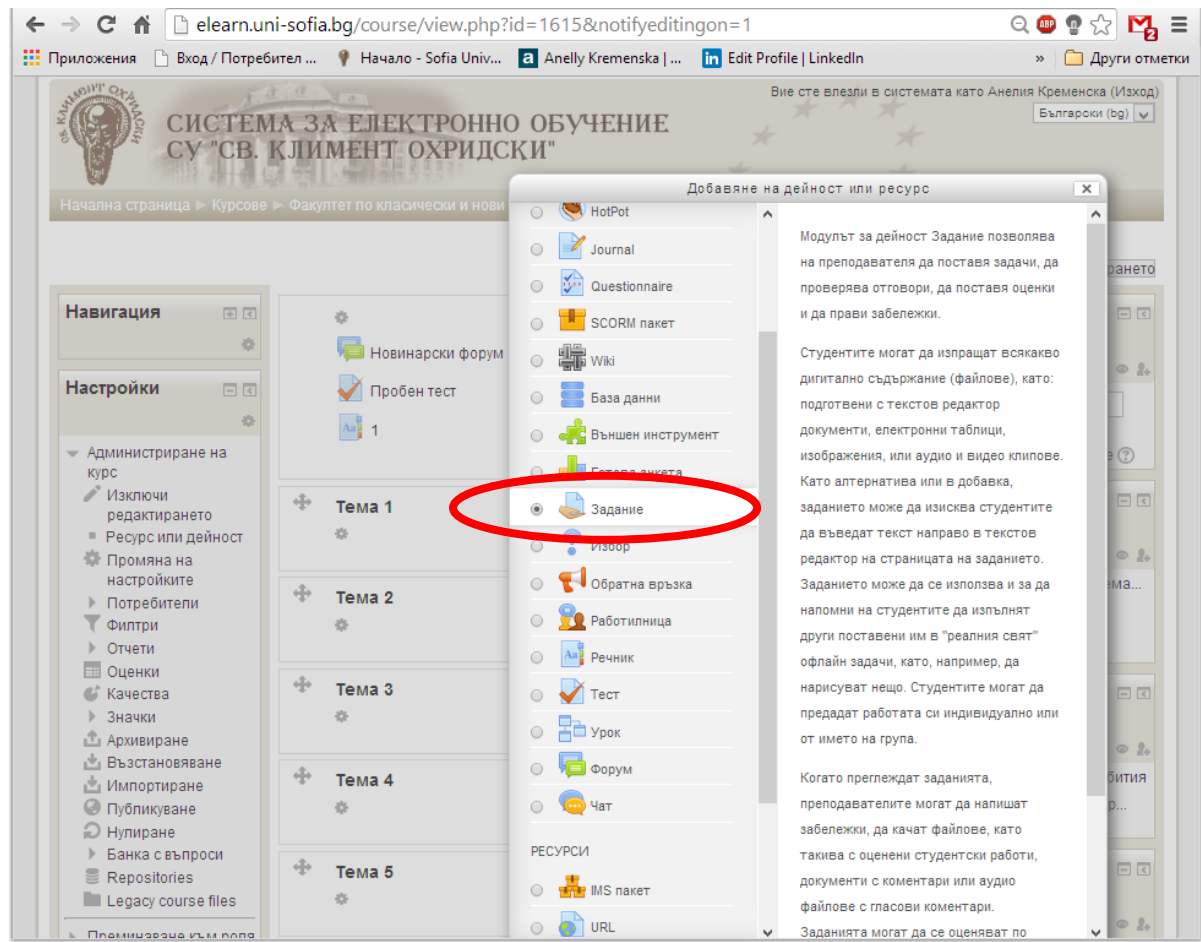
elearn.uni-sofia.bg/course/view.php?id=1615&notifyeditingon=1

Приложения Вход / Потребител ... Начало - Sofia Univ... Anelly Kremenska | ... Edit Profile | LinkedIn » Други отметки

Вие сте влезли в системата като Анелия Кременска (Изход)

Български (bg)

СИСТЕМА ЗА ЕЛЕКТРОННО ОБУЧЕНИЕ
СУ "СВ. КЛИМЕНТ ОХРИДСКИ"

Начална страница ► Курсове ► Факултет по класически и нови

Навигация

Настройки

Администриране на курс
Изключи редактирането
Ресурс или дейност
Промяна на настройките
Потребители
Филтри
Отчети
Оценки
Качества
Значки
Архивиране
Възстановяване
Импортиране
Публикуване
Нулиране
Банка с въпроси
Repositories
Legacy course files

Новинарски форум
Пробен тест
1

Тема 1
Тема 2
Тема 3
Тема 4
Тема 5

Добавяне на дейност или ресурс

HotPot
Journal
Questionnaire
SCORM пакет
Wiki
База данни
Външен инструмент
Готова анкета
Задание
Избор
Обратна връзка
Работилница
Речник
Тест
Урок
Форум
Чат

РЕСУРСИ

IMS пакет
URL

Модулът за дейност Задание позволява на преподавателя да поставя задачи, да проверява отговори, да поставя оценки и да прави забележки.

Студентите могат да изпращат всякакво дигитално съдържание (файлове), като: подготвени с текстов редактор документи, електронни таблици, изображения, или аудио и видео клипове. Като алтернатива или в добавка, заданието може да изисква студентите да въведат текст направо в текстов редактор на страницата на заданието. Заданието може да се използва и за да напомни на студентите да изпълнят други поставени им в "реалния свят" офлайн задачи, като, например, да нарисуват нещо. Студентите могат да предадат работата си индивидуално или от името на група.

Когато преглеждат заданията, преподавателите могат да напишат забележки, да качат файлове, като такива с оценени студентски работи, документи с коментари или аудио файлове с гласови коментари. Заданията могат да се оценяват по

рането
ема...
бития
р...